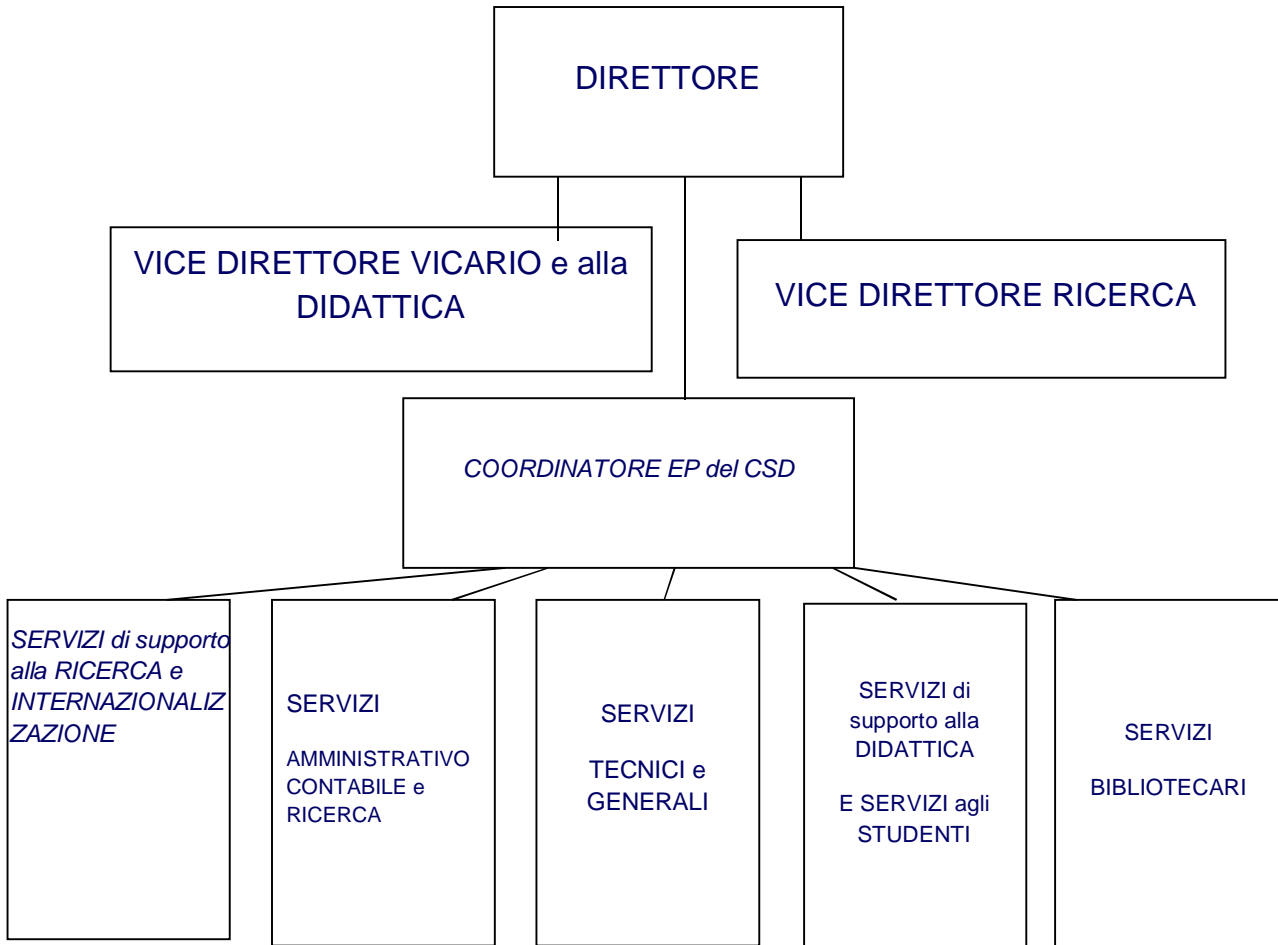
DIRETTORE

VICE DIRETTORE VICARIO e alla DIDATTICA

VICE DIRETTORE RICERCA

COORDINATORE EP del CSD

SERVIZI di supporto alla RICERCA e INTERNAZIONALIZ ZAZIONE

SERVIZI

AMMINISTRATIVO CONTABILE e RICERCA

SERVIZI

TECNICI e GENERALI

SERVIZI di supporto alla DIDATTICA

E SERVIZI agli STUDENTI

SERVIZI

BIBLIOTECARI